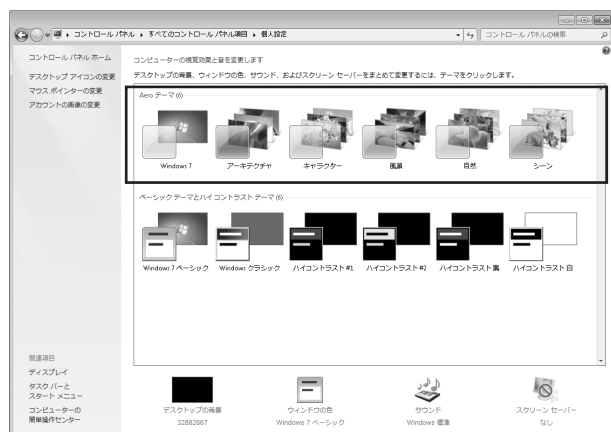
コントロール パネル ▸ すべてのコントロール パネル項目 ▸ 個人設定

コントロール パネルの検索

コントロール パネル ホーム

デスクトップ アイコンの変更

マウス ポインターの変更

アカウントの画像の変更

コンピューターの視覚効果と音を変更します

デスクトップの背景、ウィンドウの色、サウンド、およびスクリーン セーバーをまとめて変更するには、テーマをクリックします。

Aero テーマ (6)

Windows 7

アーキテクチャ

キャラクター

風景

自然

シーン

ベーシック テーマとハイコントラスト テーマ (6)

Windows 7 ベーシック

Windows クラシック

ハイコントラスト #1

ハイコントラスト #2

ハイコントラスト 黒

ハイコントラスト 白

関連項目

ディスプレイ

タスク バーと スタート メニュー

コンピューターの 簡単操作センター

デスクトップの背景
32882667

ウィンドウの色
Windows 7 ベーシック

サウンド
Windows 標準

スクリーン セーバー
なし